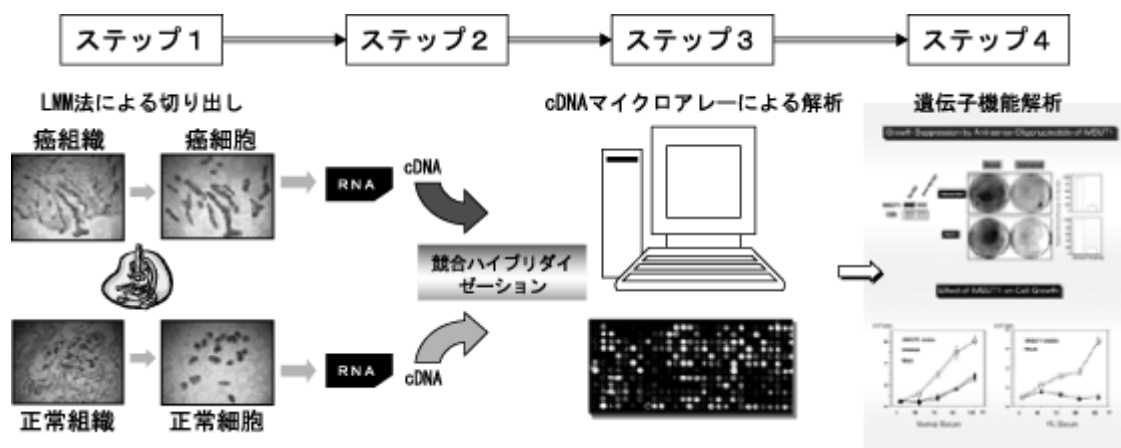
ステップ１

ステップ２

ステップ３

ステップ４

LMM法による切り出し

癌組織

癌細胞

RNA

cDNA

正常組織

正常細胞

RNA

cDNA

競合ハイブリダイゼーション

cDNAマイクロアレーによる解析

遺伝子機能解析

Growth Suppression by Antisense Oligonucleotide of IMS171

Effect of IMS171 on Cell Growth

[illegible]